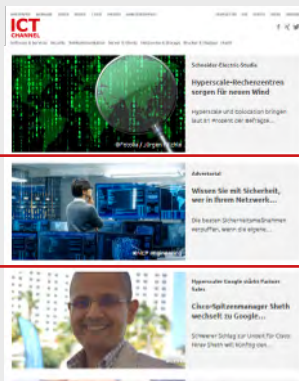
ICT CHANNEL

Schneider-Electric-Studie

Hyperscale-Rechenzentren sorgen für neuen Wind

Hyperscale und Colocation bringen laut ein Anstieg der Nachfrage...

Advertorial

Wissen Sie mit Sicherheit, wer in Ihrem Netzwerk...

Die besten Sicherheitsmaßnahmen verpuffen, wenn die eigene...

Hyperscaler Google stärkt Partner-Sales

Cisco-Spitzenmanager Sheth wechselt zu Google...

Schwerer Schlag für Cisco: Peter Sheth will künftig den...